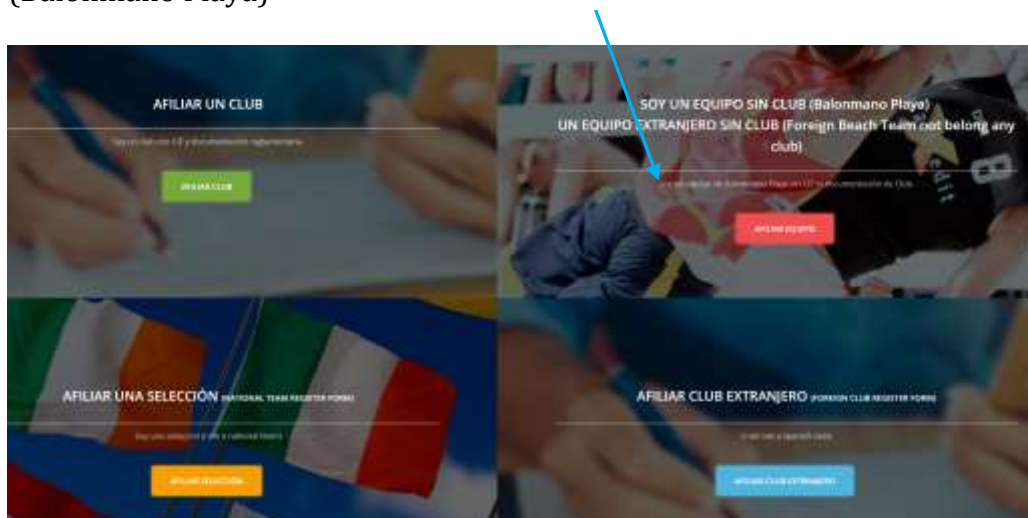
(Balonmano Playa)

AFILIAR UN CLUB

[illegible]

AFILIAR CLUB

SOY UN EQUIPO SIN CLUB (Balonmano Playa)
UN EQUIPO EXTRANJERO SIN CLUB (Foreign Beach Team not belong any club)

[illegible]

AFILIAR EQUIPO

AFILIAR UNA SELECCIÓN (NATIONAL TEAM REGISTER FORM)

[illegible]

AFILIAR SELECCIÓN

AFILIAR CLUB EXTRANJERO (FOREIGN CLUB REGISTER FORM)

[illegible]

AFILIAR CLUB EXTRANJERO